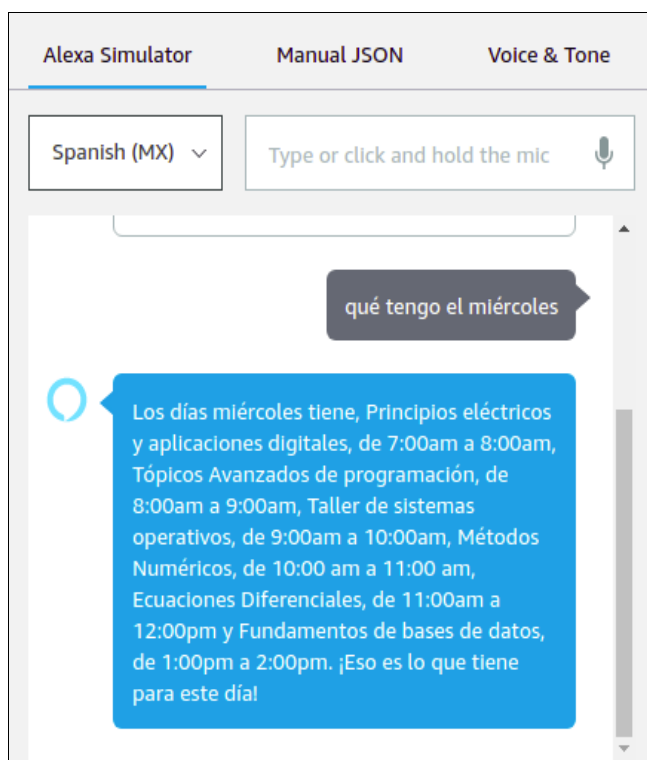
Alexa Simulator Manual JSON Voice & Tone

Spanish (MX)

Type or click and hold the mic

qué tengo el miércoles

Los días miércoles tiene, Principios eléctricos y aplicaciones digitales, de 7:00am a 8:00am, Tópicos Avanzados de programación, de 8:00am a 9:00am, Taller de sistemas operativos, de 9:00am a 10:00am, Métodos Numéricos, de 10:00 am a 11:00 am, Ecuaciones Diferenciales, de 11:00am a 12:00pm y Fundamentos de bases de datos, de 1:00pm a 2:00pm. ¡Eso es lo que tiene para este día!